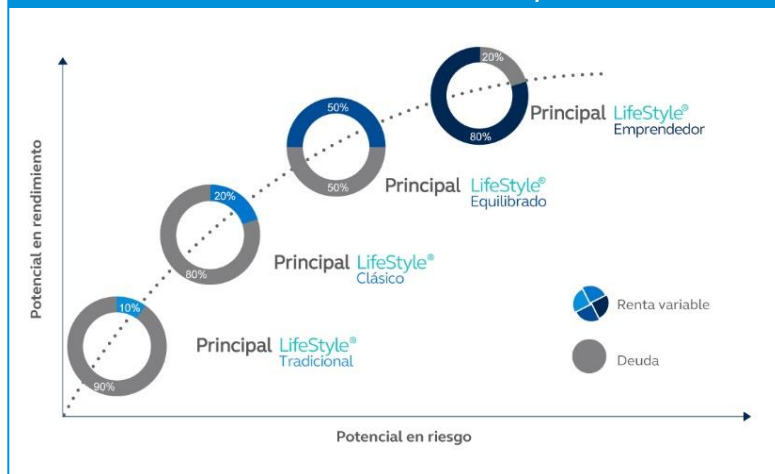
Potencial en rendimiento

20%
80%
Principal LifeStyle® Emprendedor

50%
50%
Principal LifeStyle® Equilibrado

20%
80%
Principal LifeStyle® Clásico

10%
90%
Principal LifeStyle® Tradicional

Renta variable

Deuda

Potencial en riesgo